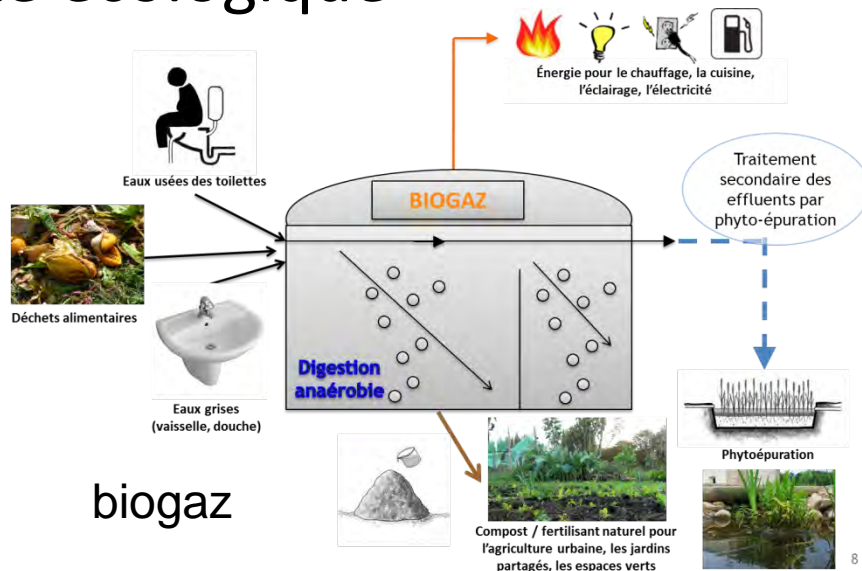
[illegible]

Énergie pour le chauffage, la cuisine, l'éclairage, l'électricité

Eaux usées des toilettes

BIOGAZ

Traitement secondaire des effluents par phyto-épuration

Déchets alimentaires

Digestion anaérobie

Eaux grises (vaisselle, douche)

Phytoépuration

biogaz

Compost / fertilisant naturel pour l'agriculture urbaine, les jardins partagés, les espaces verts

8